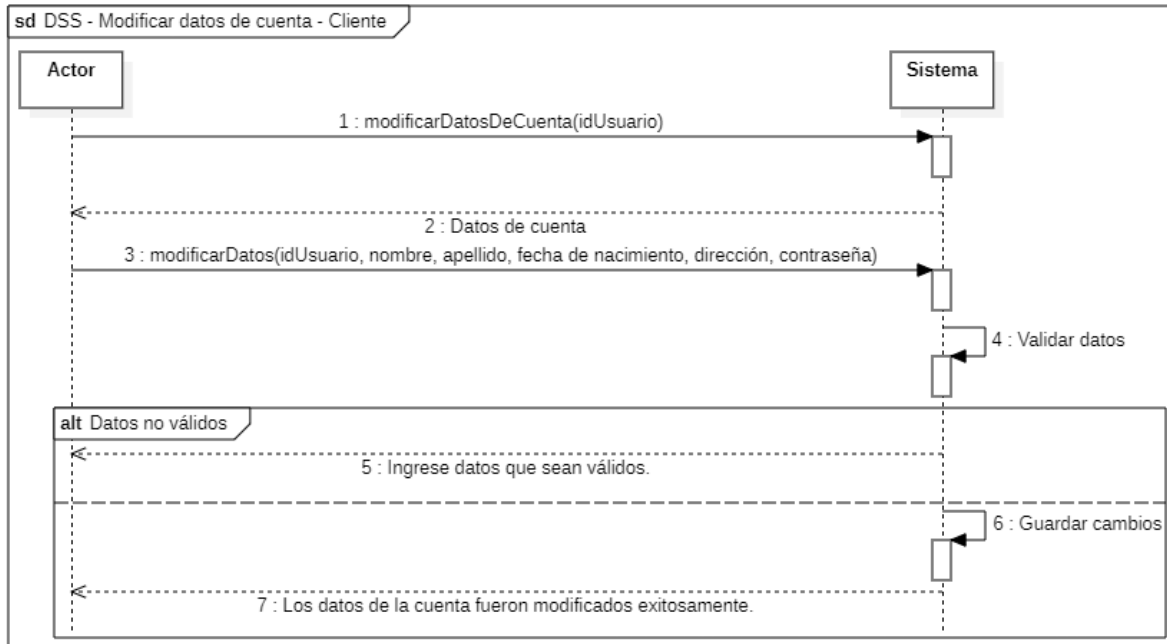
sd DSS - Modificar datos de cuenta - Cliente

Actor

Sistema

1 : modificarDatosDeCuenta(idUsuario)

2 : Datos de cuenta

3 : modificarDatos(idUsuario, nombre, apellido, fecha de nacimiento, dirección, contraseña)

4 : Validar datos

alt Datos no válidos

5 : Ingrese datos que sean válidos.

6 : Guardar cambios

7 : Los datos de la cuenta fueron modificados exitosamente.